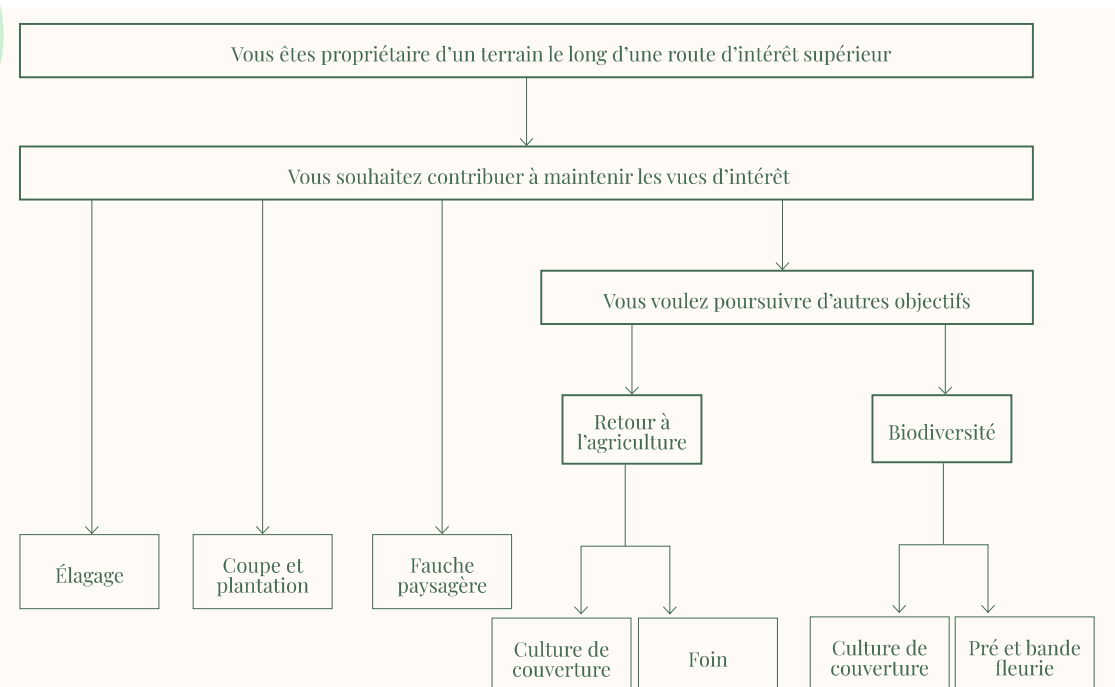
Vous êtes propriétaire d’un terrain le long d’une route d’intérêt supérieur

Vous souhaitez contribuer à maintenir les vues d’intérêt

Vous voulez poursuivre d’autres objectifs

Retour à l’agriculture

Biodiversité

Élagage

Coupe et plantation

Fauche paysagère

Culture de couverture

Foin

Culture de couverture

Pré et bande fleurie